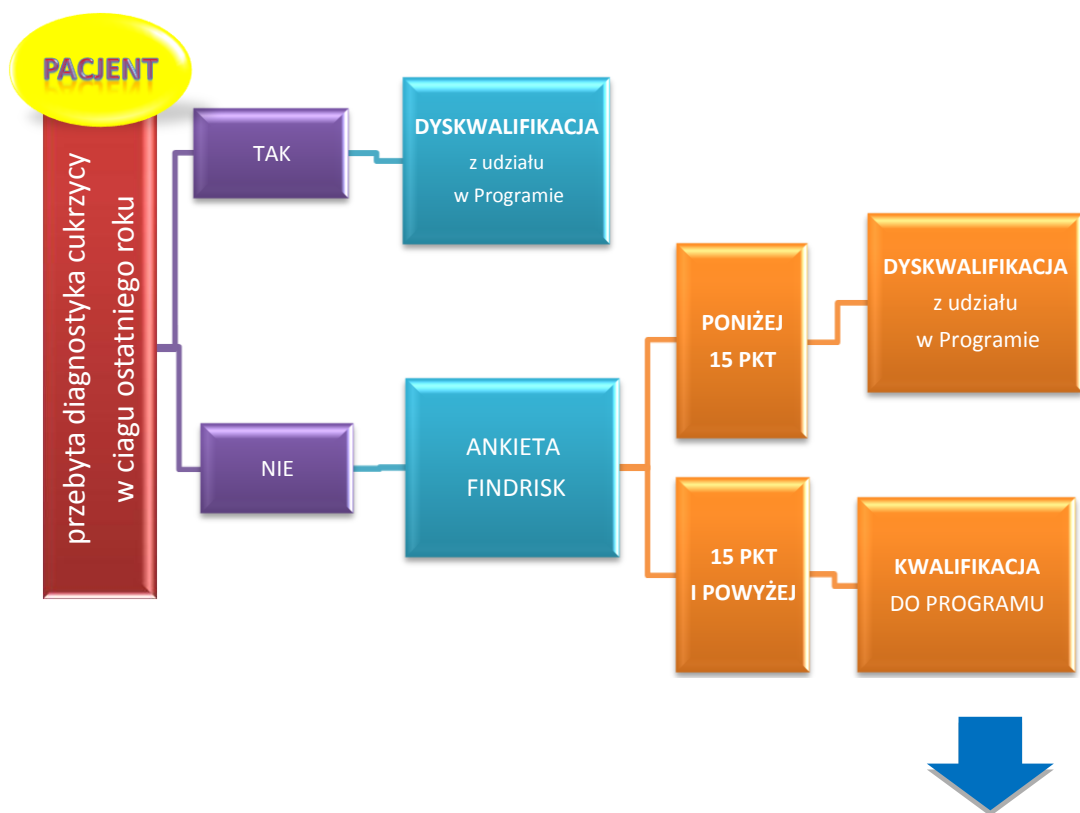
PACJENT

przebyta diagnostyka cukrzycy w ciagu ostatniego roku

TAK

DYSKWALIFIKACJA z udziału w Programie

NIE

ANKIETA FINDRISK

PONIŻEJ 15 PKT

DYSKWALIFIKACJA z udziału w Programie

15 PKT I POWYŻEJ

KWALIFIKACJA DO PROGRAMU